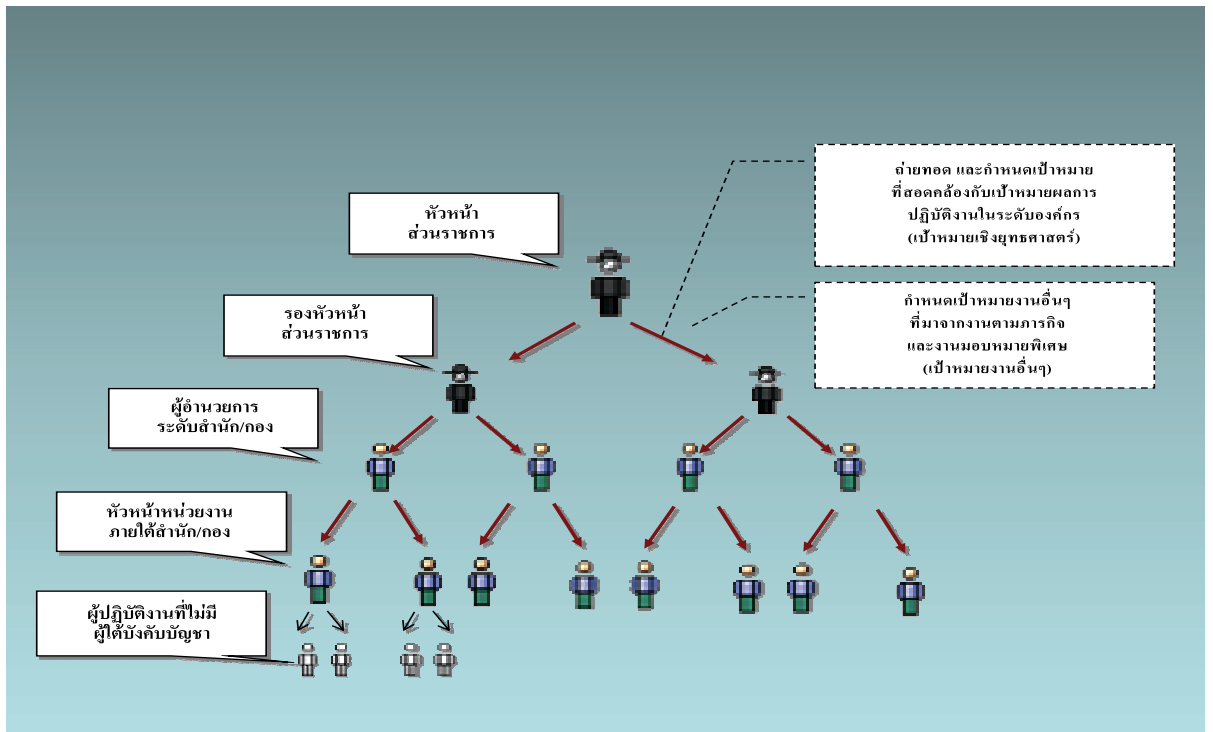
หัวหน้า
ส่วนราชการ

ถ่ายทอด และกำหนดเป้าหมาย
ที่สอดคล้องกับเป้าหมายผลการ
ปฏิบัติงานในระดับองค์กร
(เป้าหมายเชิงยุทธศาสตร์)

รองหัวหน้า
ส่วนราชการ

กำหนดเป้าหมายงานอื่นๆ
ที่มาจากงานตามภารกิจ
และงานมอบหมายพิเศษ
(เป้าหมายงานอื่นๆ)

ผู้อำนวยการ
ระดับสำนัก/กอง

หัวหน้าหน่วยงาน
ภายใต้สำนัก/กอง

ผู้ปฏิบัติงานที่ไม่มี
ผู้ใต้บังคับบัญชา